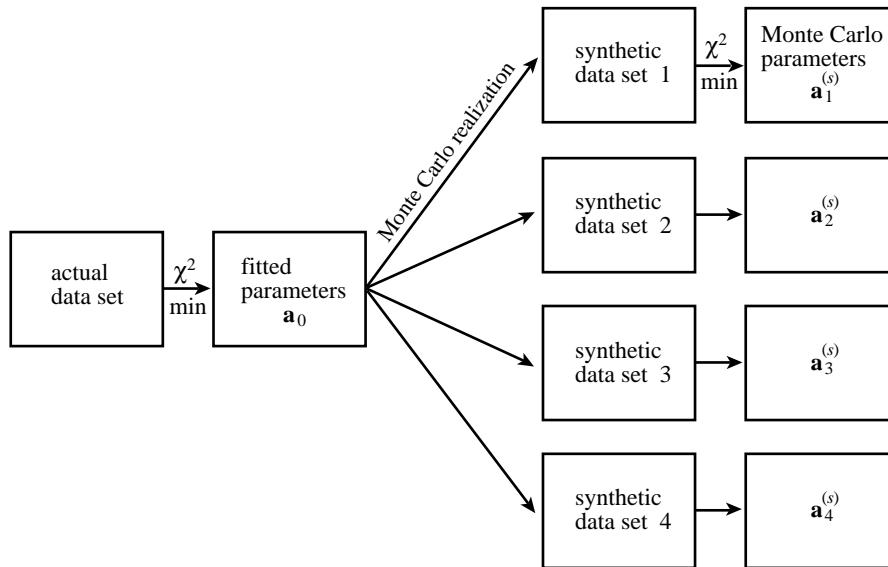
actual data set

$\chi^2$

min

fitted parameters $\mathbf{a}_0$

Monte Carlo realization

synthetic data set 1

$\chi^2$

min

Monte Carlo parameters $\mathbf{a}_1^{(s)}$

synthetic data set 2

$\mathbf{a}_2^{(s)}$

synthetic data set 3

$\mathbf{a}_3^{(s)}$

synthetic data set 4

$\mathbf{a}_4^{(s)}$